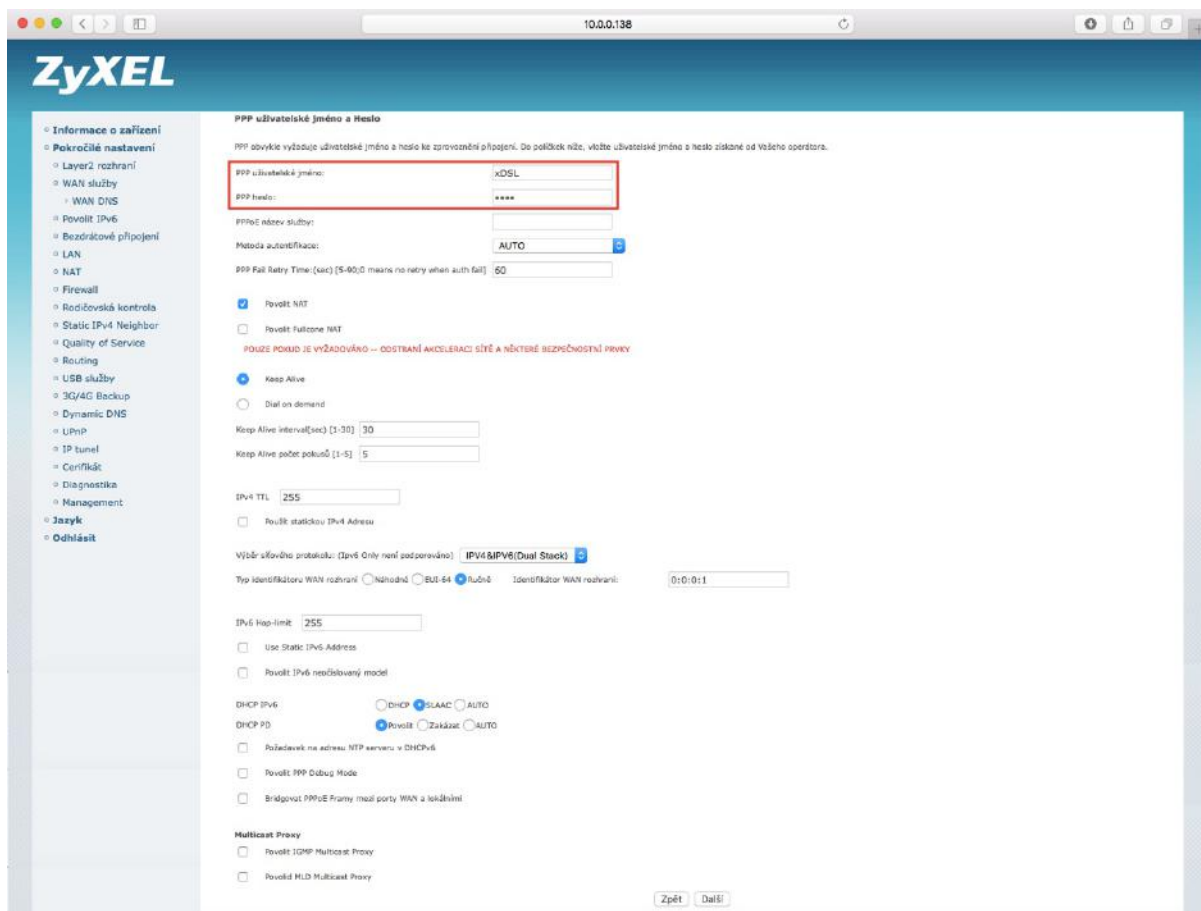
10.0.0.138

ZyXEL

Informace o zařízení
Pokročilé nastavení
Layer2 rozhraní
WAN služby
WAN DNS
Povolit IPv6
Bezdrátové připojení
LAN
NAT
Firewall
Rodičovská kontrola
Static IPv4 Neighbor
Quality of Service
Routing
USB služby
3G/4G Backup
Dynamic DNS
UPnP
IP tunel
Certifikát
Diagnostika
Management
Jazyk
Odhlásit

PPP uživatelské jméno a Heslo

PPP obvykle vyžaduje uživatelské jméno a heslo ke zprovoznění připojení. Do políček níže, vložte uživatelské jméno a heslo získané od Vašeho operátora.

PPP uživatelské jméno: xDSL
PPP heslo: ••••
PPPoE název služby:
Metoda autentifikace: AUTO
PPP Fail Retry Time:(sec) [5-90;0 means no retry when auth fail] 60

Povolit NAT
Povolit Fullcone NAT
POUZE POKUD JE VYŽADOVÁNO -- ODSTRANÍ AKCELERACI SÍTĚ A NĚKTERÉ BEZPEČNOSTNÍ PRVKY

Keep Alive
Dial on demand
Keep Alive interval(sec) [1-30] 30
Keep Alive počet pokusů [1-5] 5

IPv4 TTL 255
Použít statickou IPv4 Adresu

Výběr síťového protokolu: (Ipv6 Only není podporováno) IPV4&IPV6(Dual Stack)
Typ identifikátoru WAN rozhraní Náhodně EUI-64 Ručně Identifikátor WAN rozhraní: 0:0:0:1

IPv6 Hop-limit 255
Use Static IPv6 Address
Povolit IPv6 nečíslovaný model

DHCP IPv6 DHCP SLAAC AUTO
DHCP PD Povolit Zakázat AUTO
Požadavek na adresu NTP serveru v DHCPv6
Povolit PPP Debug Mode
Bridgovat PPPoE Framy mezi porty WAN a lokálními

Multicast Proxy
Povolit IGMP Multicast Proxy
Povolid MLD Multicast Proxy

Zpět Další